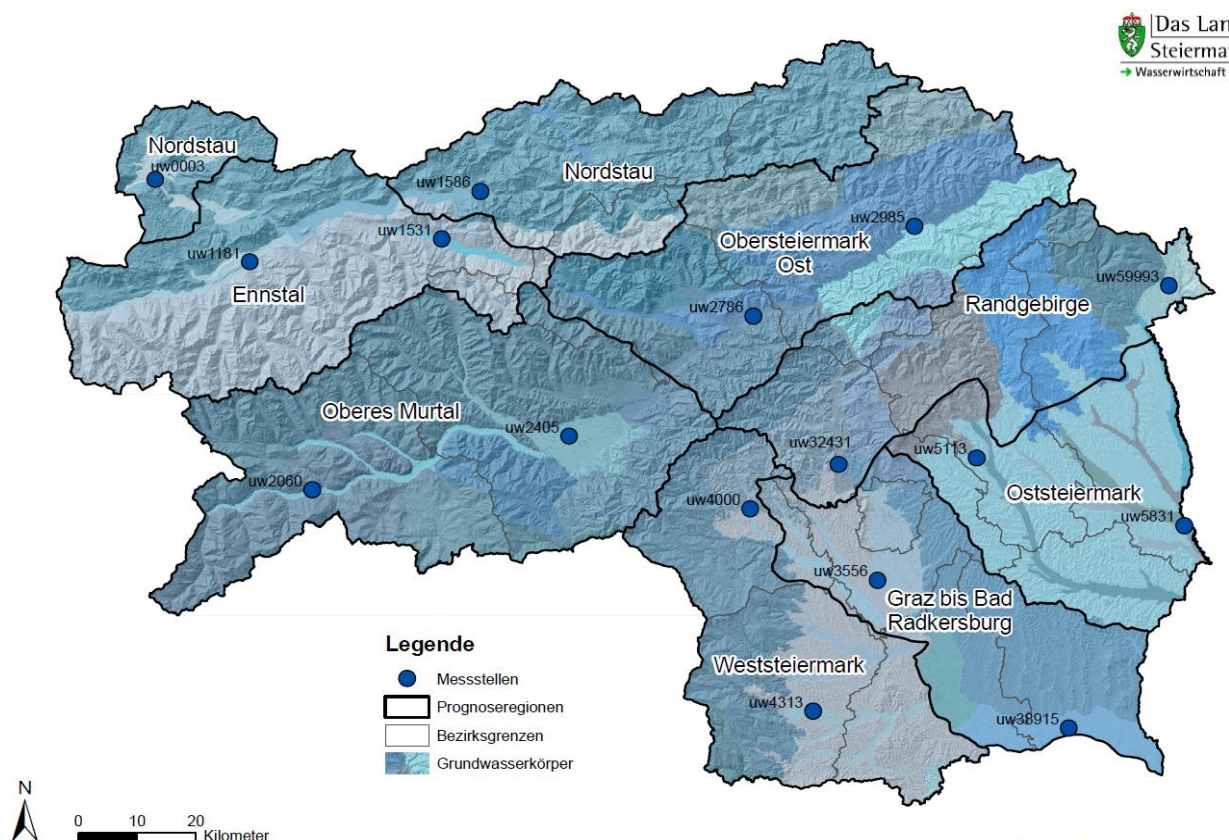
Das Lan
Steiermar
Wasserwirtschaft

Nordstau
uw0003
uw1586
Nordstau
uw1531
uw2985
Obersteiermark Ost
uw1181
Ennstal
uw59993
Randgebirge
uw2786
Oberes Murtal
uw2405
uw32431
uw5113
uw2060
Oststeiermark
uw4000
uw5831
uw3556
Graz bis Bad Radkersburg
Weststeiermark
uw4313
uw38915

Legende
Messstellen
Prognoseregionen
Bezirksgrenzen
Grundwasserkörper

N
0 10 20
Kilometer